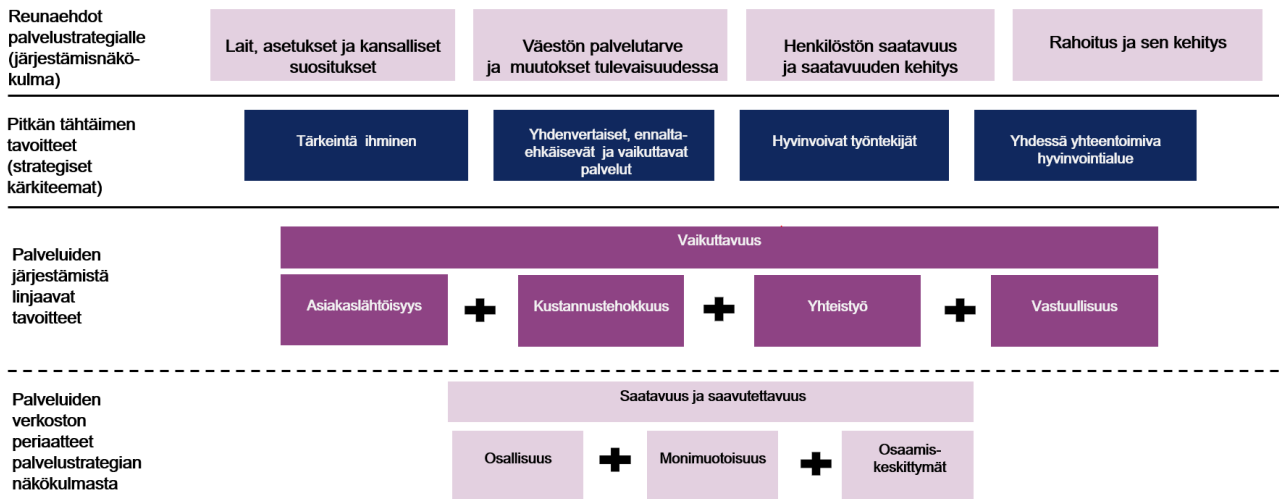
Reunaehdot palvelustrategialle (järjestämisnäkökulma)

Lait, asetukset ja kansalliset suositukset

Väestön palvelutarve ja muutokset tulevaisuudessa

Henkilöstön saatavuus ja saatavuuden kehitys

Rahoitus ja sen kehitys

Pitkän tähtäimen tavoitteet (strategiset kärkiteemat)

Tärkeintä ihminen

Yhdenvertaiset, ennaltaehkäisevät ja vaikuttavat palvelut

Hyvinvoivat työntekijät

Yhdessä yhteentoimiva hyvinvointialue

Palveluiden järjestämistä linjaavat tavoitteet

Vaikuttavuus

Asiakaslähtöisyys + Kustannustehokkuus + Yhteistyö + Vastuullisuus

Palveluiden verkoston periaatteet palvelustrategian näkökulmasta

Saatavuus ja saavutettavuus

Osallisuus + Monimuotoisuus + Osaamiskeskittymät